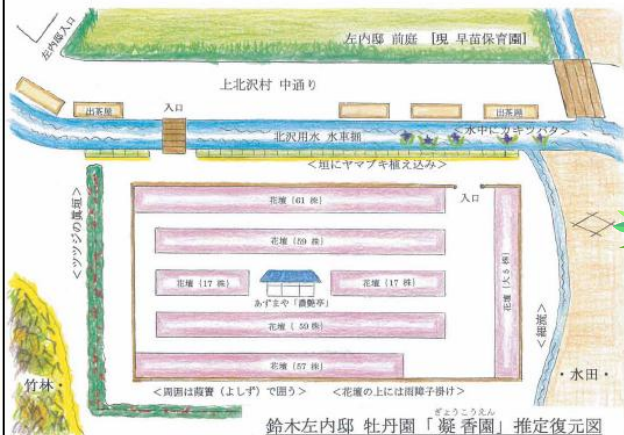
左内邸入口

左内邸 前庭 [現 早苗保育園]

上北沢村 中通り

出茶屋

入口

出茶屋

北沢用水 水車堀

<水中にカキツバタ>

<垣にヤマブキ植え込み>

<ツツジの生垣>

入口

花壇（61 株）

花壇（59 株）

花壇（17 株）

あずまや「鑿艷亭」

花壇（17 株）

花壇（50 株）

花壇（57 株）

花壇（大 5 株）

<細流>

竹林・

・水田・

<周囲は葭簀（よしず）で囲う>

<花壇の上には雨障子掛け>

鈴木左内邸 牡丹園「凝香園」推定復元図

ぎょうこうえん